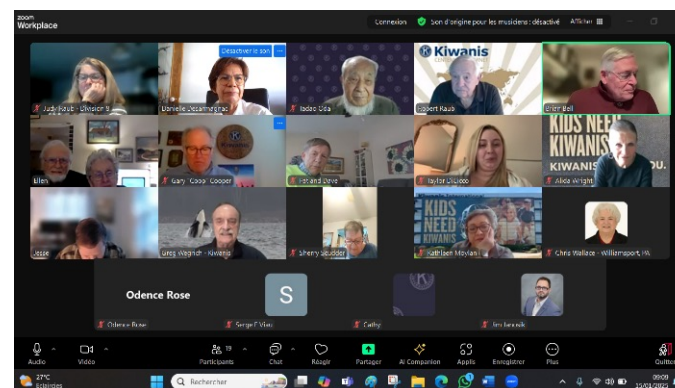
zoom Workplace

Connexion

Son d'origine pour les musiciens : désactivé

Afficher

Désactiver le son

Kiwanis

Judy Kaub - Division 9

Danielle Décarmignac

Isdao Oda

Robert Kaub

Brian Bell

Ellen

Gary "Coop" Cooper

Roland Deve

Taylor DiCicco

KIDS NEED KIWANIS

Alice Wright

Jesse

Greg Wagner - Kiwanis

Sherry Scudder

KIDS NEED KIWANIS

Kathleen Moylan

Chris Wallace - Williamsport, PA

Odence Rose

S

Odence Rose

Serge F Vieu

Cathy

Jim Jarosik

Audio

Vidéo

Participants 19

Chat

Réagir

Partager

AI Companion

Applis

Enregistrer

Plus

Quitter

27°C

Rechercher

09:09

15/01/2025